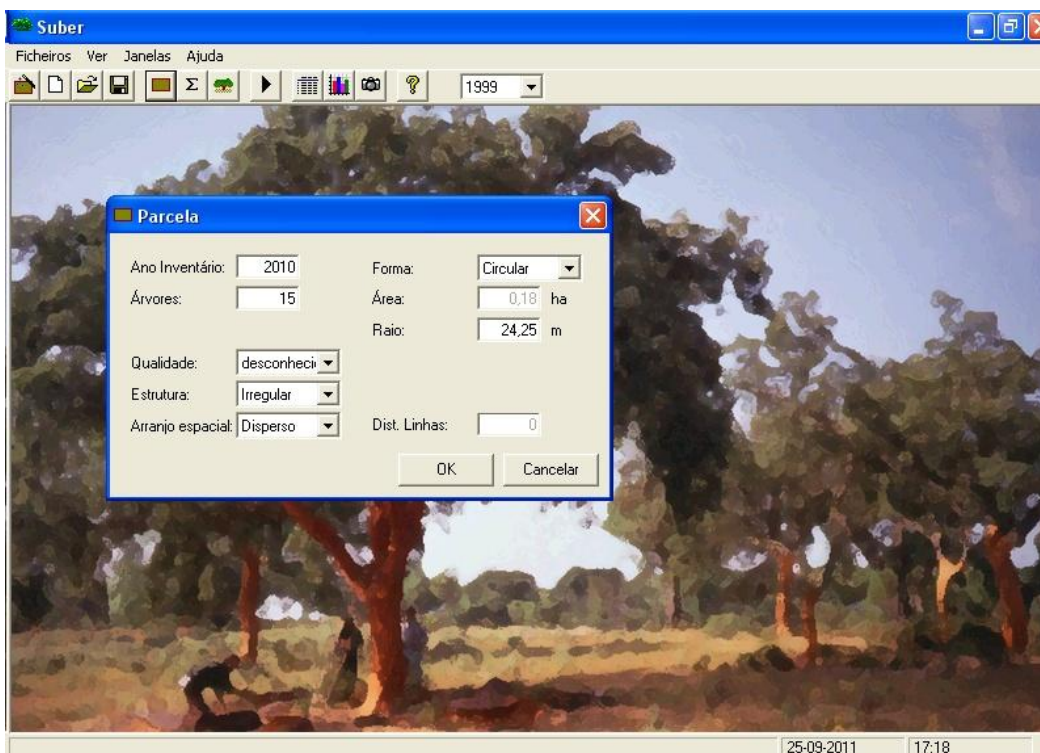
Suber

Ficheiros Ver Janelas Ajuda

1999

Parcela

Ano Inventário: 2010
Árvores: 15

Forma: Circular
Área: 0,18 ha
Raio: 24,25 m

Qualidade: desconheci
Estrutura: Irregular
Arranjo espacial: Disperso

Dist. Linhas: 0

OK Cancelar

25-09-2011 17:18